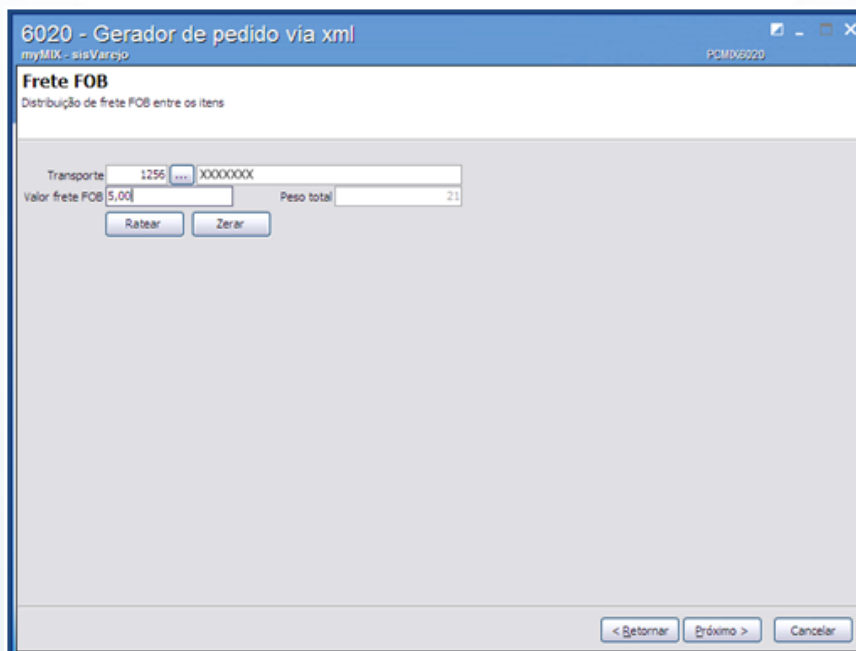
6020 - Gerador de pedido via xml
myMIX - sisVarejo
PCMIX6020

Frete FOB
Distribuição de frete FOB entre os itens

Transporte 1256 ... XXXXXXX
Valor frete FOB 5,00
Peso total 21
Ratear
Zerar

< Retornar
Próximo >
Cancelar